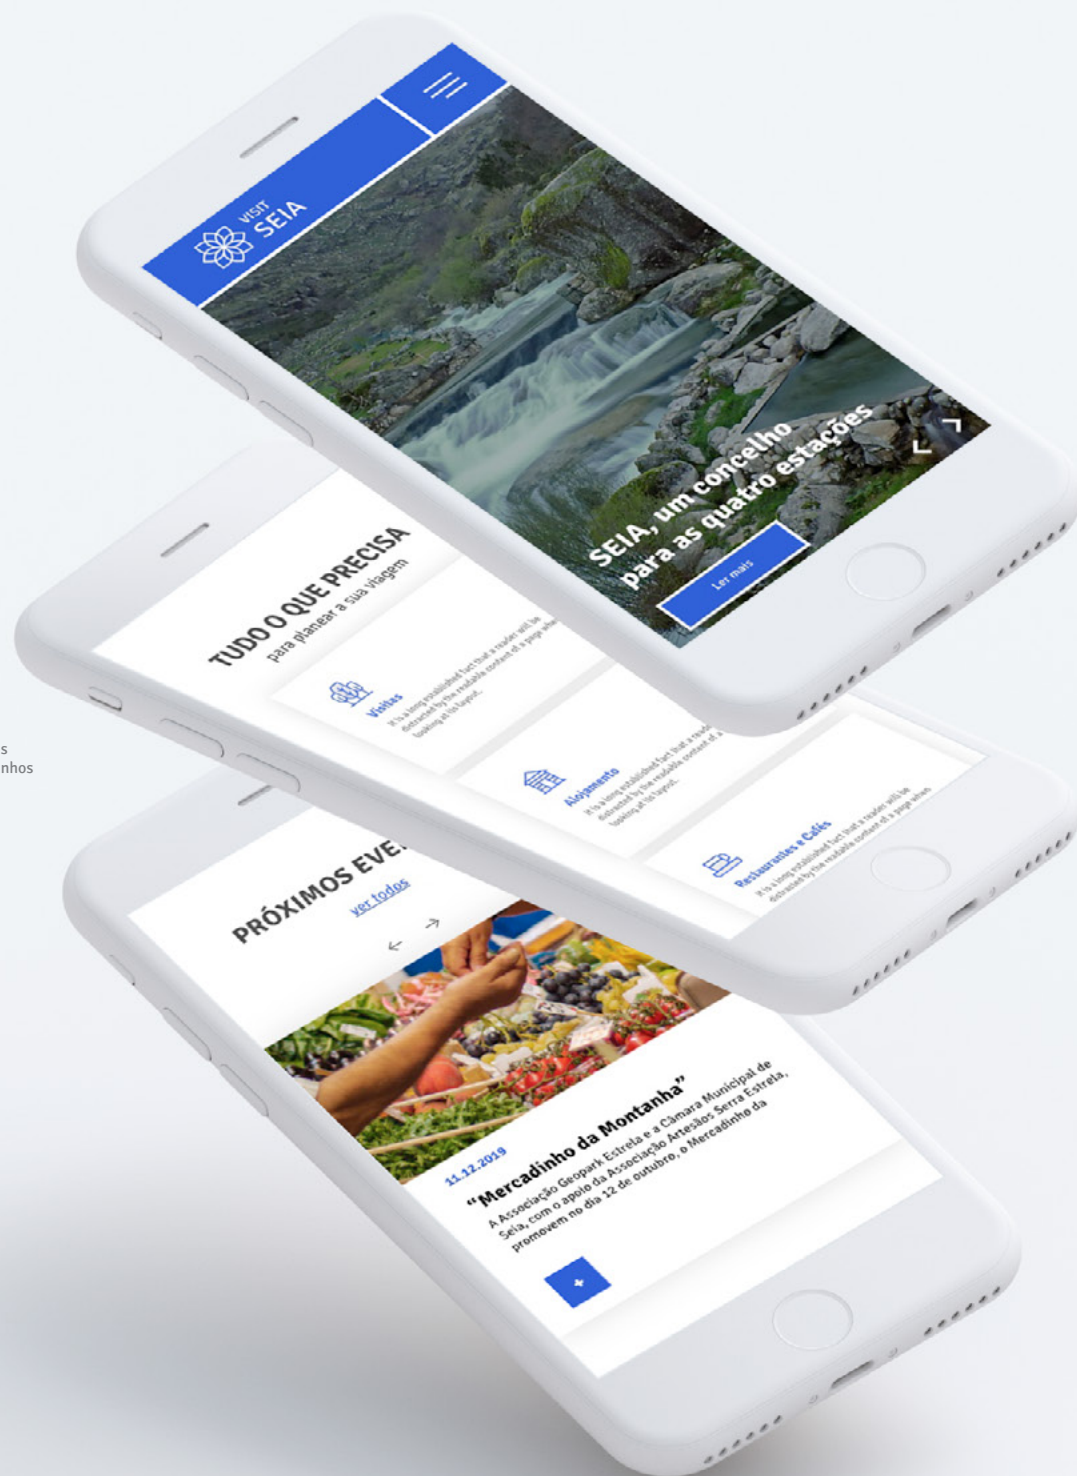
VISIT SEIA

SEIA, um concelho para as quatro estações

Ler mais

TUDO O QUE PRECISA
para planear a sua viagem

Visitas
It is a long established fact that a reader will be distracted by the readable content of a page when looking at its layout.

Alojamento
It is a long established fact that a reader will be distracted by the readable content of a page when looking at its layout.

Restaurantes e Cafés
It is a long established fact that a reader will be distracted by the readable content of a page when

PRÓXIMOS EVE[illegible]
ver todos

11.12.2019
"Mercadinho da Montanha"
A Associação Geopark Estrela e a Câmara Municipal de Seia, com o apoio da Associação Artesãos Serra Estrela, promovem no dia 12 de outubro, o Mercadinho da

+

s
nhos